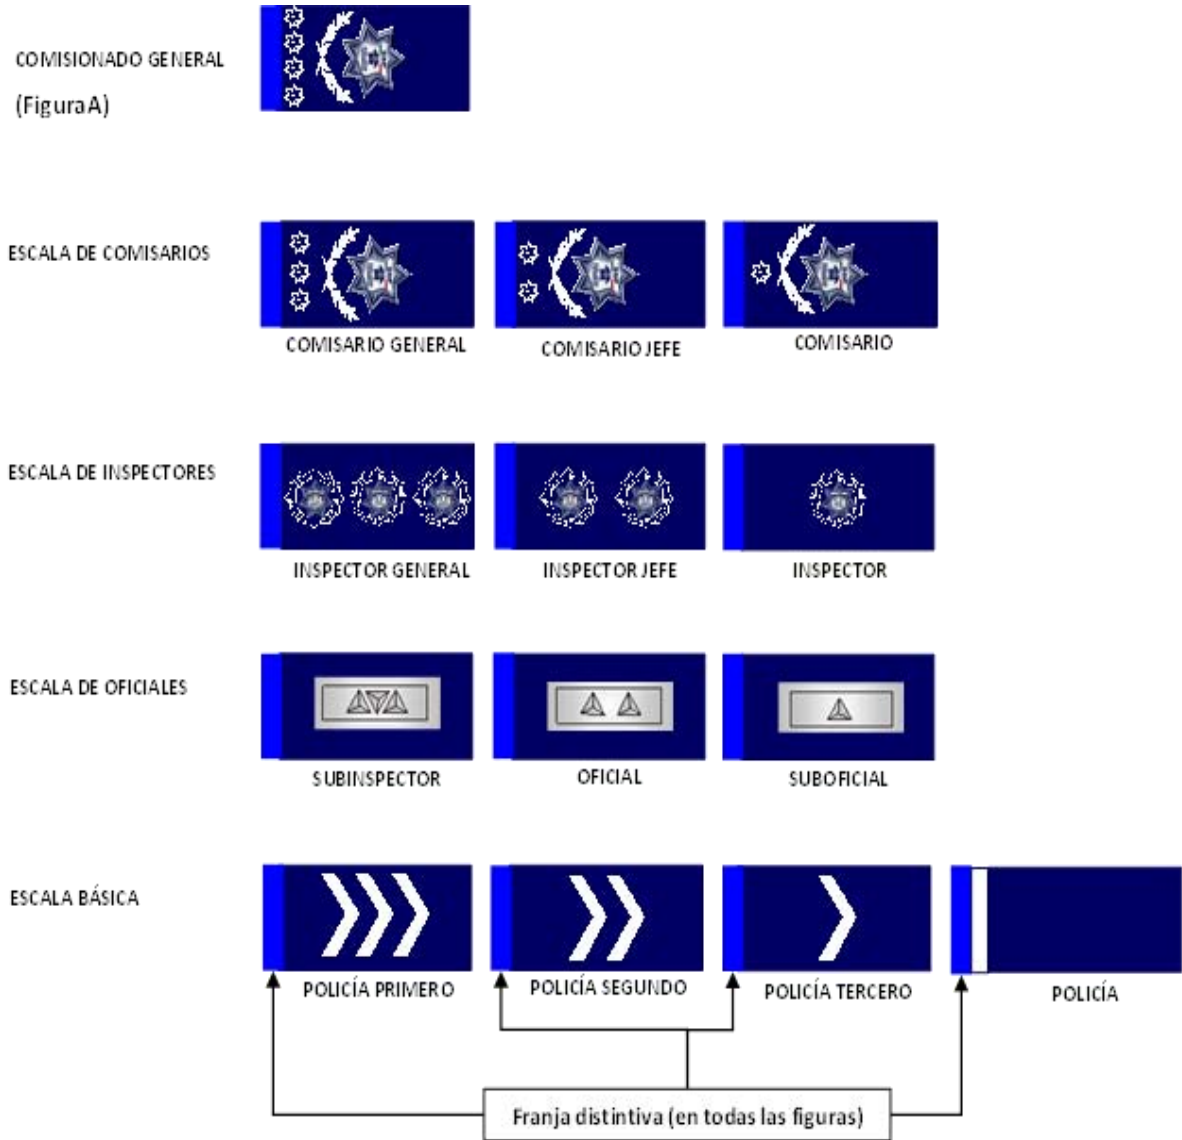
COMISIONADO GENERAL
(Figura A)

ESCALA DE COMISARIOS
COMISARIO GENERAL
COMISARIO JEFE
COMISARIO

ESCALA DE INSPECTORES
INSPECTOR GENERAL
INSPECTOR JEFE
INSPECTOR

ESCALA DE OFICIALES
SUBINSPECTOR
OFICIAL
SUBOFICIAL

ESCALA BÁSICA
POLICÍA PRIMERO
POLICÍA SEGUNDO
POLICÍA TERCERO
POLICÍA

Franja distintiva (en todas las figuras)